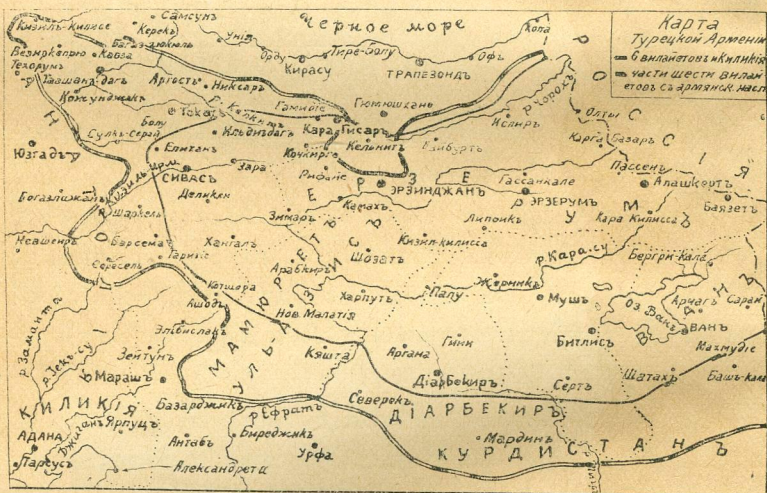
Карта
Турецкой Арменіи
6 вилаетовъ и Киликія
части шести вилаетовъ съ армянск. насел.

Черное море
Самсунъ
Кызылъ-Кипрюе
Керекъ
Везиркепрю
Вазирэюкель
Хавза
Унія
Орду
Тире-Болу
Кирасу
Трапезондъ
Офъ
Хопа
Гехорумъ
Ташанъ-дагъ
Коджунджакъ
Артостъ
Никсаръ
Токатъ
Гюмюшхане
Р. Чорохъ
Олты
Сулу-Серай
Кэлендагъ
Кара Гисаръ
Келькитъ
Испиръ
Ю́згадъ
Байбуртъ
Карга-Базаръ
Епиканъ
Зара
Сивасъ
Кочигро
Рифаліе
Пассенъ
Алашкертъ
Эрзинджанъ
Гассанкале
Эрзерумъ
Баязетъ
Богазлыканъ
Деликен
Кемахъ
Шаркиле
Зимара
Липоникъ
Кара Килиссе
Невшеиръ
Барсема
Хангалъ
Шозатъ
Кизилъ-килиссе
р. Кара-су
Серасель
Тарика
Арабкиръ
Бергри-Кале
Харпутъ
Палу
Жерникъ
Оз. Ванъ
Арчагъ
Сарай
Ашди
Камаира
Нов. Малатія
Мушъ
Ванъ
Эльбистанъ
Зейтунъ
Кяхта
Аргана
Гини
Битлисъ
Махмудіе
Шатахъ
Башъ-кале
Марашъ
Діарбекиръ
Сертъ
Киликія
Базарджикъ
Северекъ
Діарбекиръ
Ефратъ
Адана
Ярпузъ
Антабъ
Бирэджикъ
Мардинъ
Тарсусъ
Урфа
Александретта
Курдистанъ
Мамуретъ-уль-Азисъ
Эрзерумъ
Сивасъ
Ванъ
Россія
р. Замантъ
р. Джеихан
р. Джихан
р. Кизилъ-Ирмакъ
р. Кельнитъ